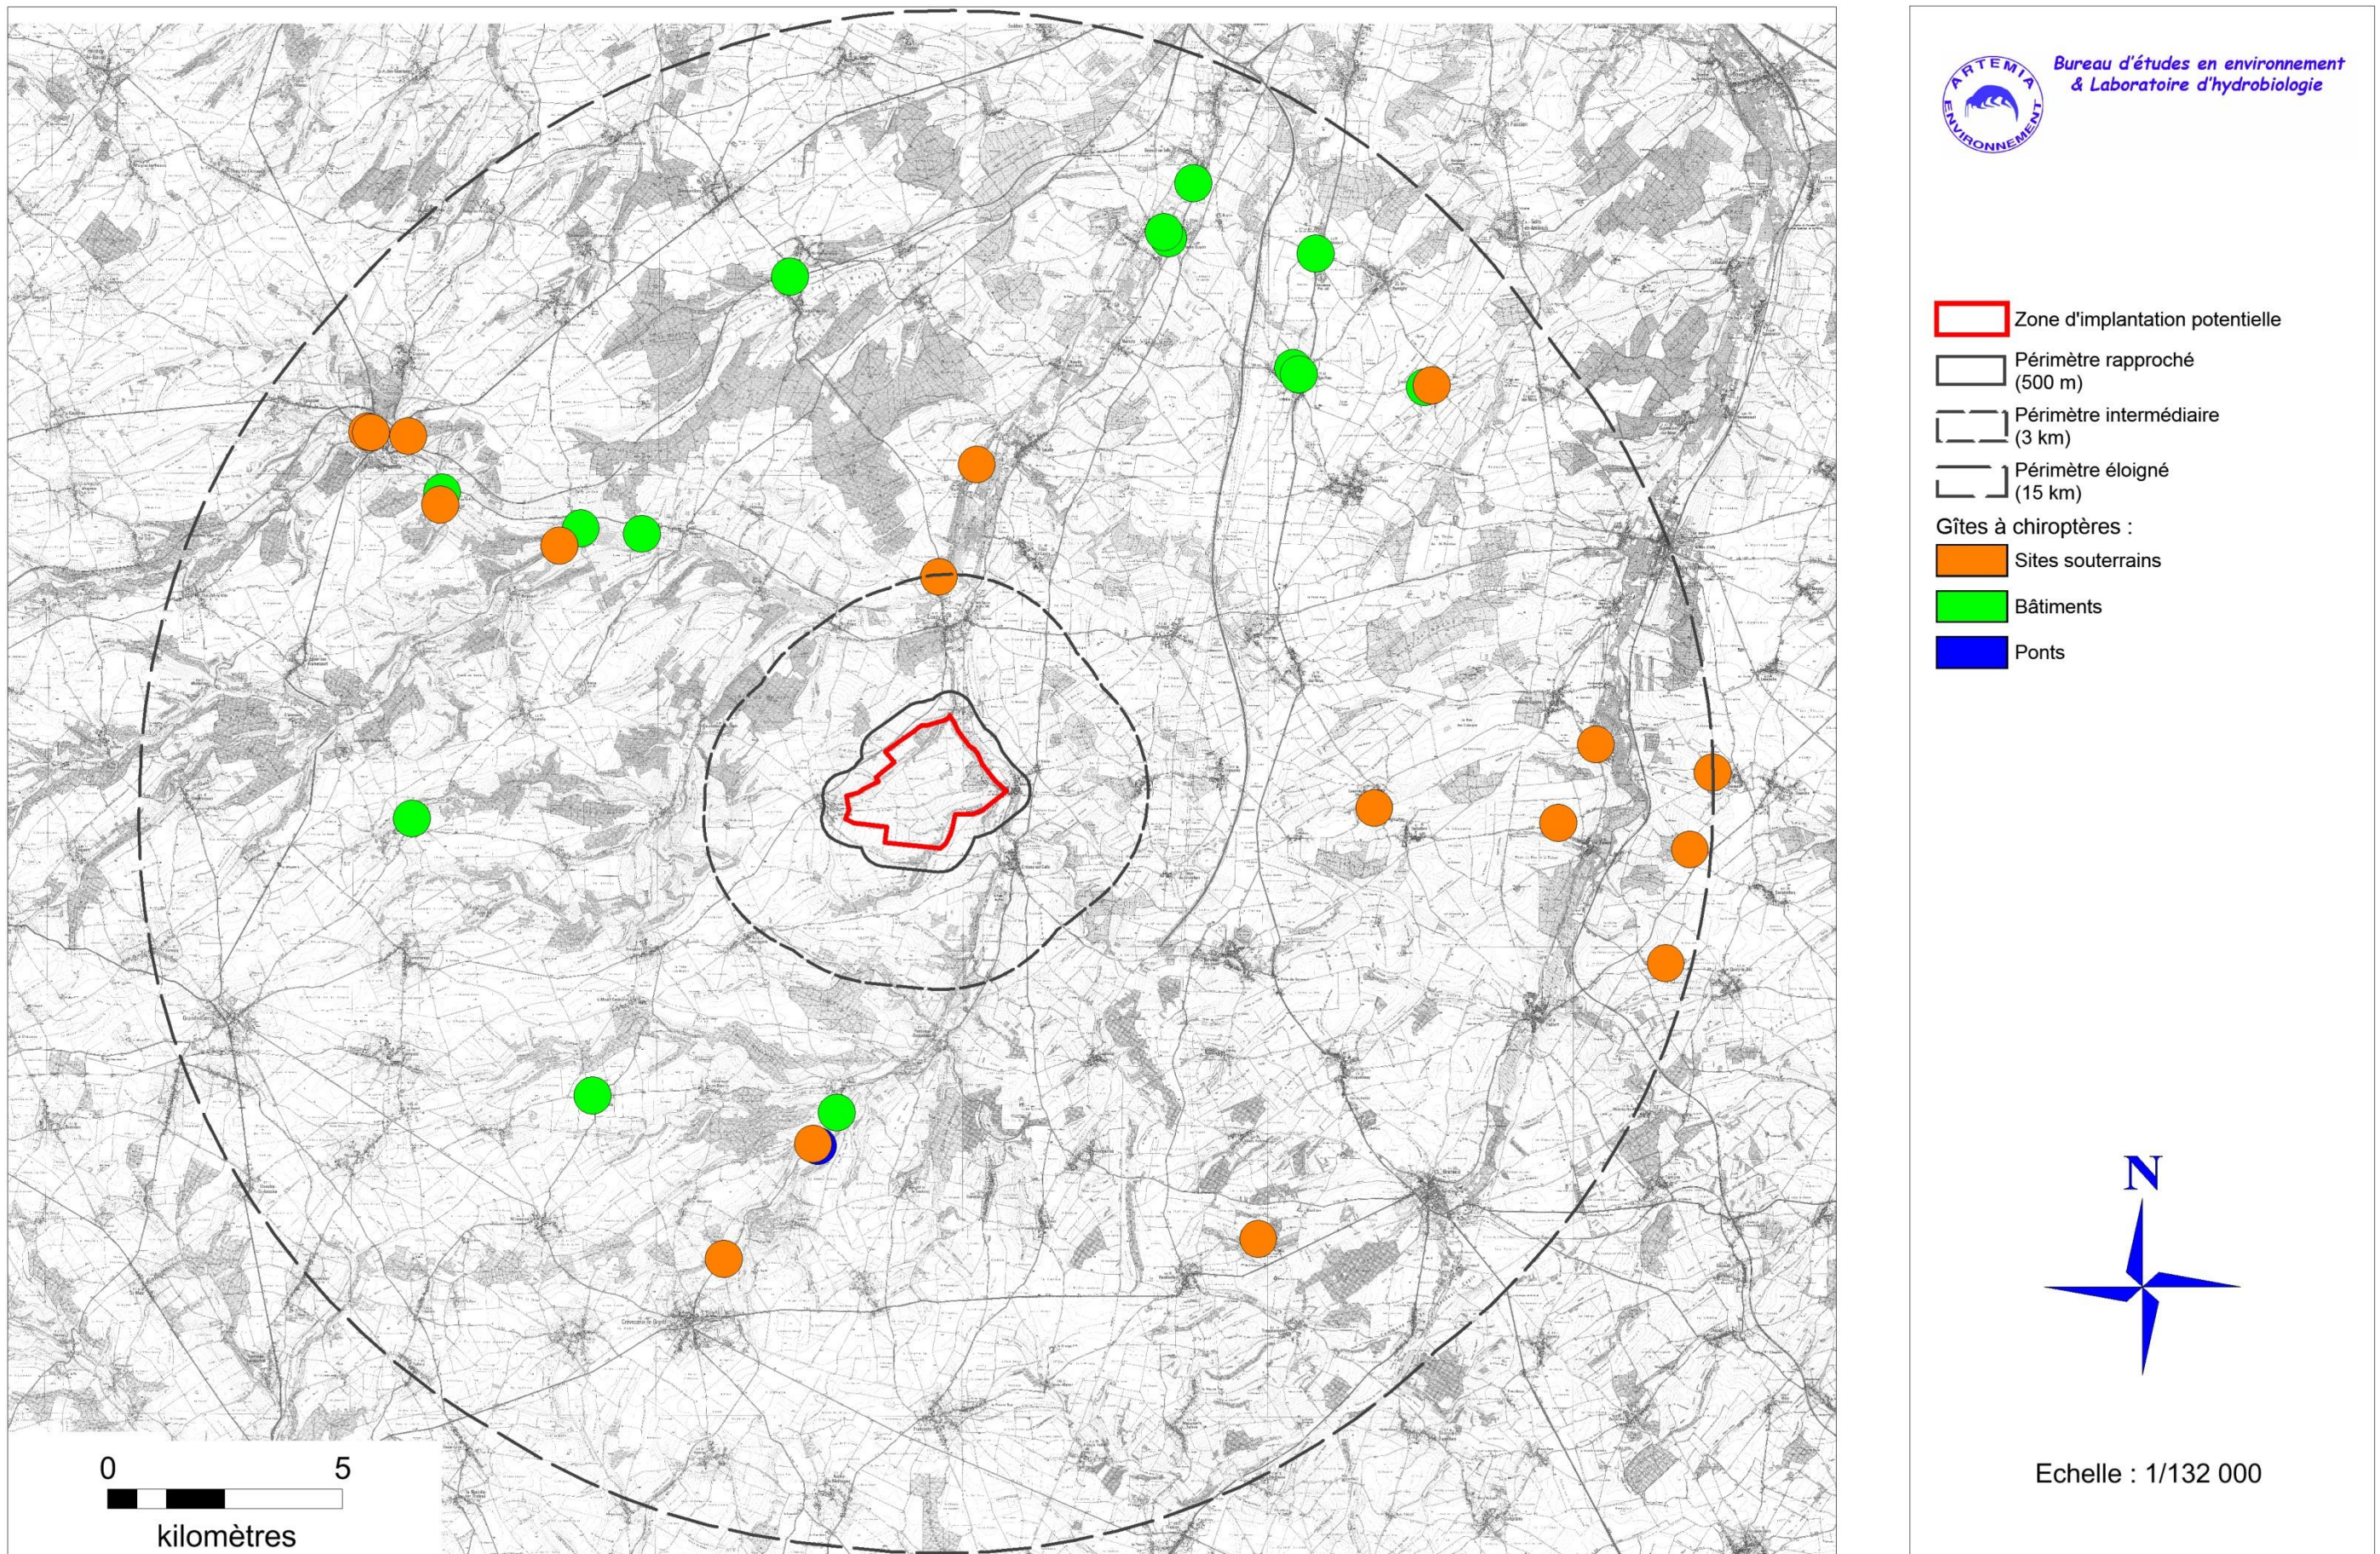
ARTEMIA ENVIRONNEMENT

Bureau d'études en environnement & Laboratoire d'hydrobiologie

Zone d'implantation potentielle

Périmètre rapproché (500 m)

Périmètre intermédiaire (3 km)

Périmètre éloigné (15 km)

Gîtes à chiroptères :

Sites souterrains

Bâtiments

Ponts

N

Echelle : 1/132 000

0 5

kilomètres